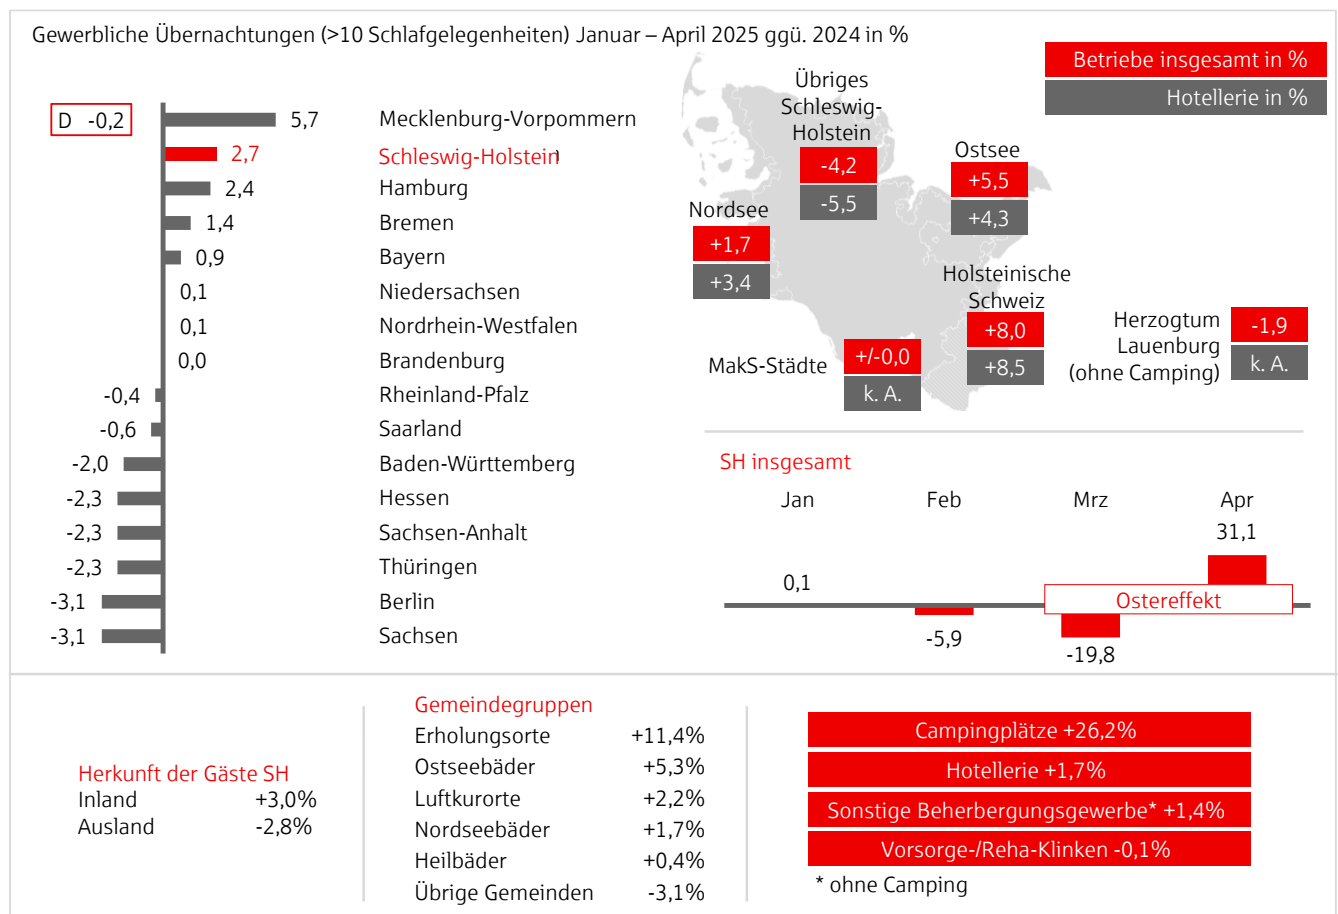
Gewerbliche Übernachtungen (>10 Schlafgelegenheiten) Januar – April 2025 ggü. 2024 in %

D -0,2

| | |
|---|---|
| 5,7 | Mecklenburg-Vorpommern |
| 2,7 | Schleswig-Holstein |
| 2,4 | Hamburg |
| 1,4 | Bremen |
| 0,9 | Bayern |
| 0,1 | Niedersachsen |
| 0,1 | Nordrhein-Westfalen |
| 0,0 | Brandenburg |
| -0,4 | Rheinland-Pfalz |
| -0,6 | Saarland |
| -2,0 | Baden-Württemberg |
| -2,3 | Hessen |
| -2,3 | Sachsen-Anhalt |
| -2,3 | Thüringen |
| -3,1 | Berlin |
| -3,1 | Sachsen |

Betriebe insgesamt in %
Hotellerie in %

Übriges Schleswig-Holstein -4,2 -5,5
Ostsee +5,5 +4,3
Nordsee +1,7 +3,4
Holsteinische Schweiz +8,0 +8,5
Herzogtum Lauenburg (ohne Camping) -1,9 k. A.
MakS-Städte +/-0,0 k. A.

SH insgesamt
Jan Feb Mrz Apr
0,1 -5,9 -19,8 31,1
Ostereffekt

Herkunft der Gäste SH
Inland +3,0%
Ausland -2,8%

Gemeindegruppen
Erholungsorte +11,4%
Ostseebäder +5,3%
Luftkurorte +2,2%
Nordseebäder +1,7%
Heilbäder +0,4%
Übrige Gemeinden -3,1%

Campingplätze +26,2%
Hotellerie +1,7%
Sonstige Beherbergungsgewerbe* +1,4%
Vorsorge-/Reha-Klinken -0,1%
* ohne Camping